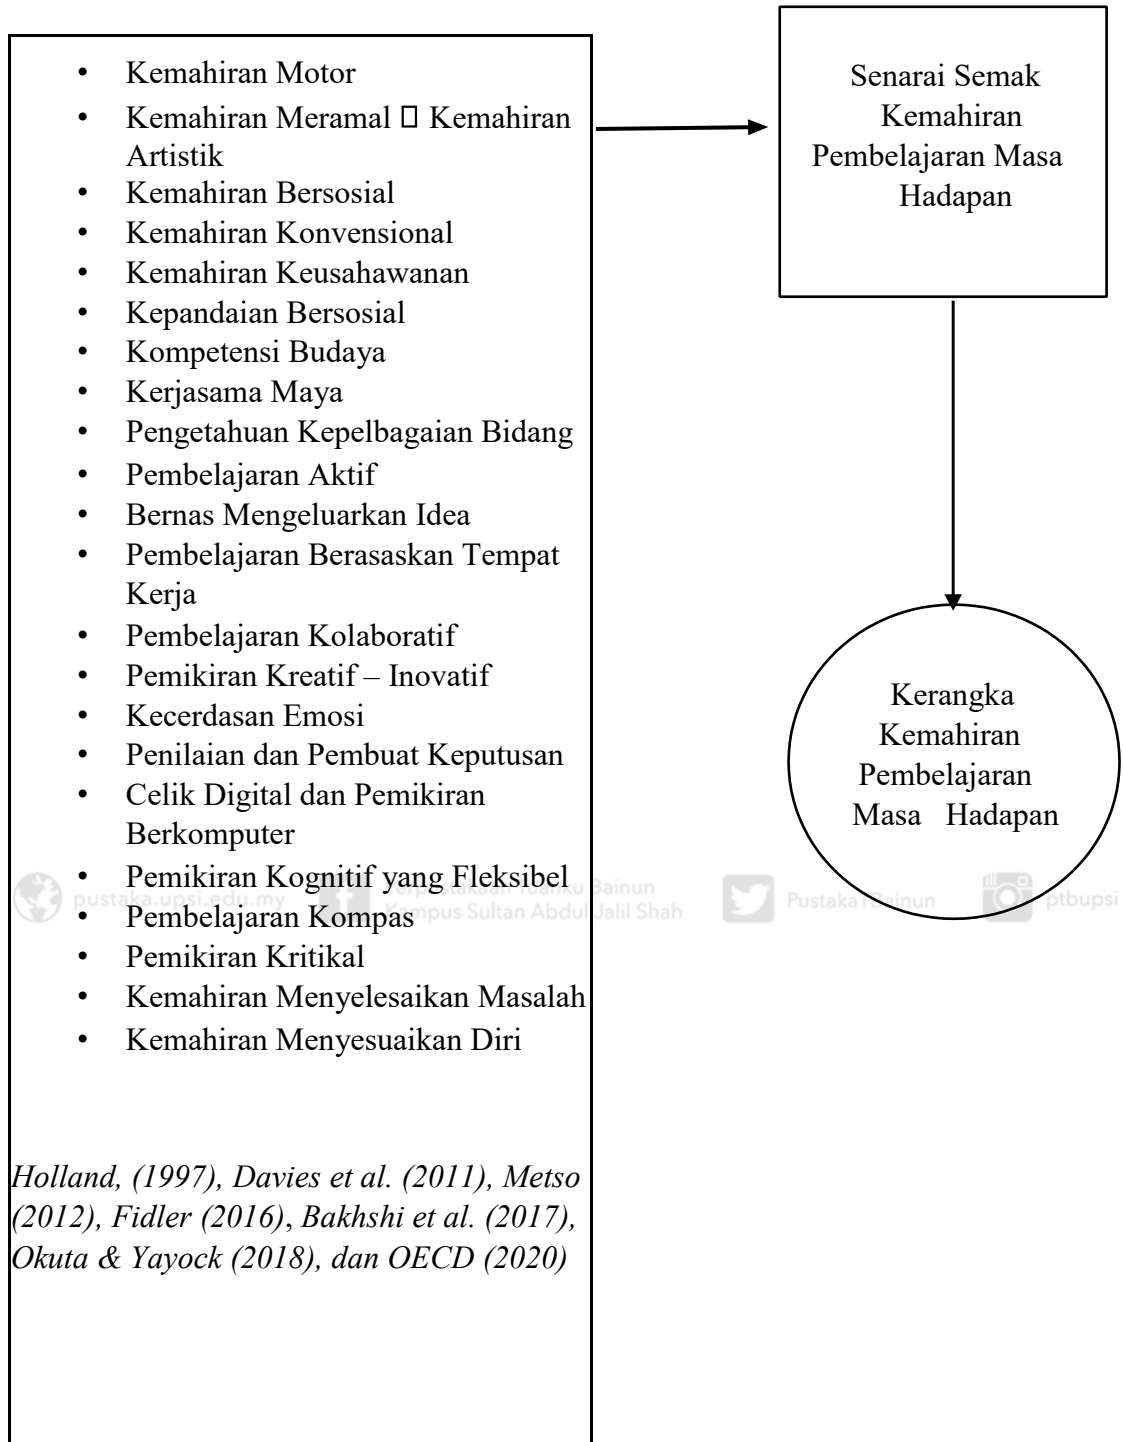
- Kemahiran Motor
- Kemahiran Meramal  Kemahiran Artistik
- Kemahiran Bersosial
- Kemahiran Konvensional
- Kemahiran Keusahawanan
- Kepandaian Bersosial
- Kompetensi Budaya
- Kerjasama Maya
- Pengetahuan Kepelbagaian Bidang
- Pembelajaran Aktif
- Bernas Mengeluarkan Idea
- Pembelajaran Berasaskan Tempat Kerja
- Pembelajaran Kolaboratif
- Pemikiran Kreatif – Inovatif
- Kecerdasan Emosi
- Penilaian dan Pembuat Keputusan
- Celik Digital dan Pemikiran Berkomputer
- Pemikiran Kognitif yang Fleksibel
- Pembelajaran Kompas
- Pemikiran Kritikal
- Kemahiran Menyelesaikan Masalah
- Kemahiran Menyesuaikan Diri

*Holland, (1997), Davies et al. (2011), Metso (2012), Fidler (2016), Bakhshi et al. (2017), Okuta & Yayock (2018), dan OECD (2020)*

Senarai Semak Kemahiran Pembelajaran Masa Hadapan

Kerangka Kemahiran Pembelajaran Masa Hadapan

pustaka.upsi.edu.my Perpustakaan Tuanku Bainun Kampus Sultan Abdul Jalil Shah PustakaTBainun ptbupsi